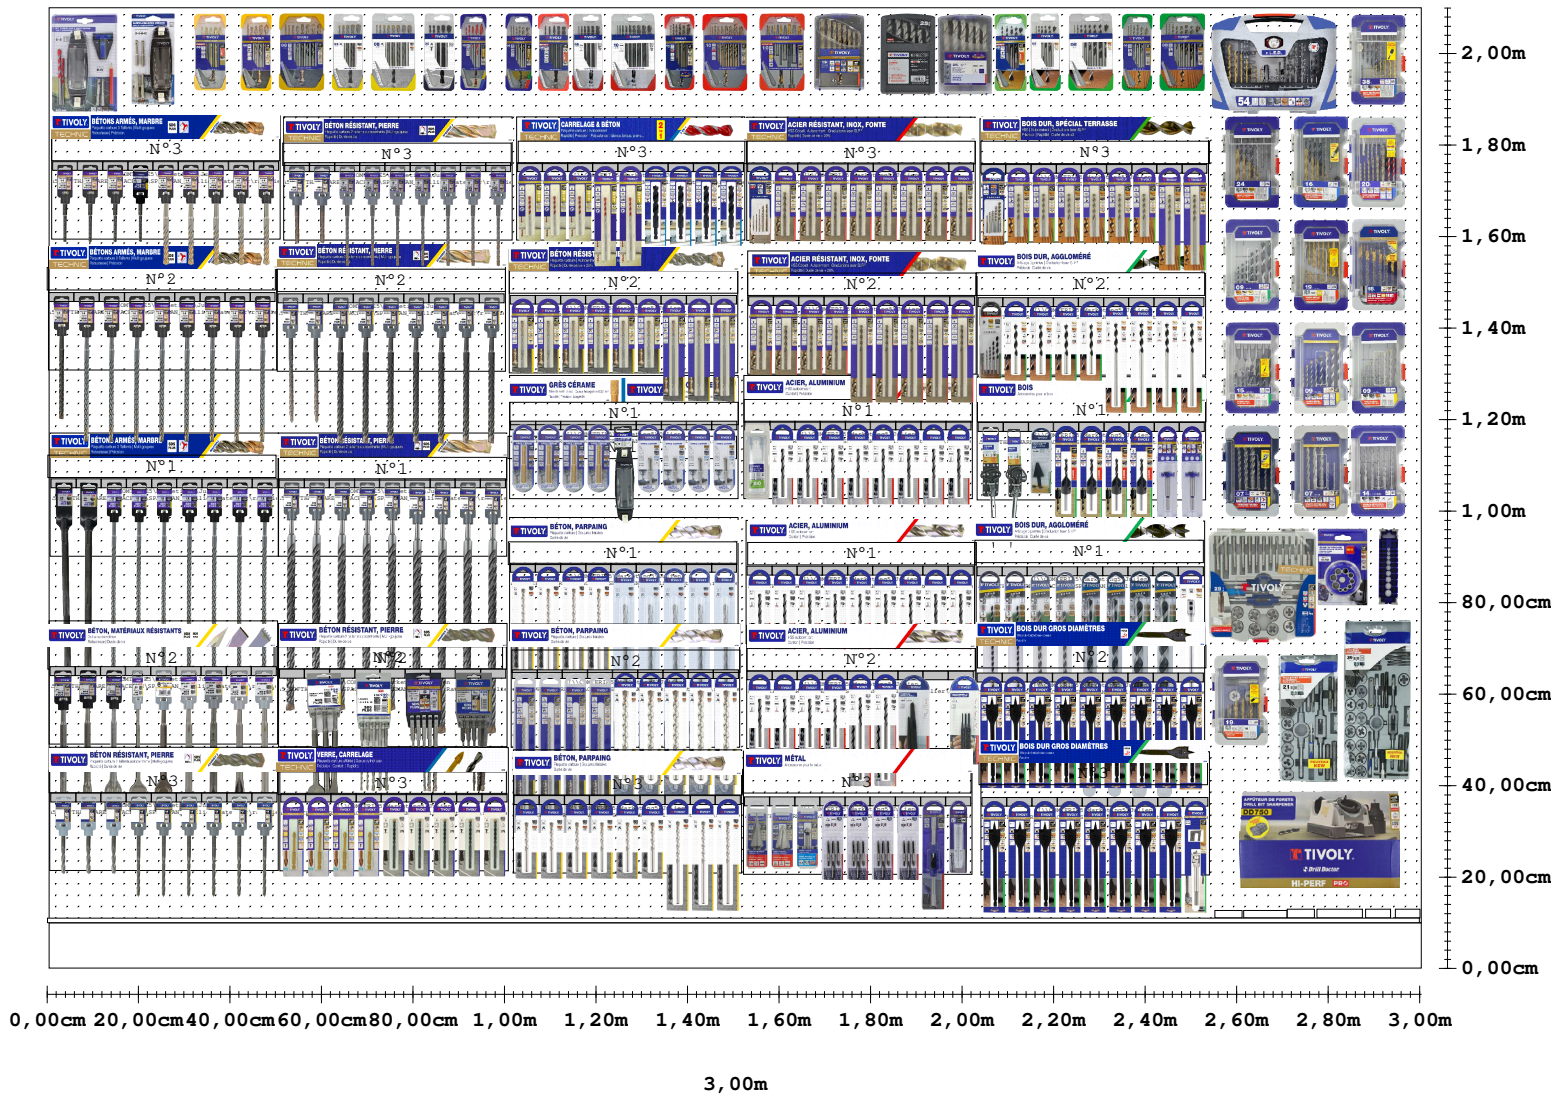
TIVOLY BÉTONS ARMÉS, MARBRE
TIVOLY BÉTON RÉSISTANT, PIERRE
TIVOLY CARRELAGE & BÉTON
TIVOLY ACIER RÉSISTANT, INOX, FONTE
TIVOLY BOIS DUR, SPÉCIAL TERRASSE

N°3 N°3 N°3 N°3 N°3

TIVOLY BÉTONS ARMÉS, MARBRE
TIVOLY BÉTON RÉSISTANT, PIERRE
TIVOLY BÉTON RÉSISTANT
TIVOLY ACIER RÉSISTANT, INOX, FONTE
TIVOLY BOIS DUR, AGGLOMÉRÉ

N°2 N°2 N°2 N°2 N°2

TIVOLY GRÈS CÉRAME
TIVOLY
TIVOLY ACIER, ALUMINIUM
TIVOLY BOIS

N°1 N°1 N°1

TIVOLY BÉTONS ARMÉS, MARBRE
TIVOLY BÉTON RÉSISTANT, PIERRE

N°1 N°1

TIVOLY BÉTON, PARPAING
TIVOLY ACIER, ALUMINIUM
TIVOLY BOIS DUR, AGGLOMÉRÉ

N°1 N°1 N°1

TIVOLY BÉTON, MATÉRIAUX RÉSISTANTS
TIVOLY BÉTON RÉSISTANT, PIERRE
TIVOLY BÉTON, PARPAING
TIVOLY ACIER, ALUMINIUM
TIVOLY BOIS DUR GROS DIAMÈTRES

N°2 N°2 N°2 N°2 N°2

TIVOLY BÉTON RÉSISTANT, PIERRE
TIVOLY VERRE, CARRELAGE
TIVOLY BÉTON, PARPAING
TIVOLY MÉTAL
TIVOLY BOIS DUR GROS DIAMÈTRES

N°3 N°3 N°3 N°3 N°3

54

TIVOLY

AFFÛTEUR DE FORETS
TIVOLY
Drill Doctor
HI-PERF PRO

2,00m
1,80m
1,60m
1,40m
1,20m
1,00m
80,00cm
60,00cm
40,00cm
20,00cm
0,00cm

0,00cm 20,00cm 40,00cm 60,00cm 80,00cm 1,00m 1,20m 1,40m 1,60m 1,80m 2,00m 2,20m 2,40m 2,60m 2,80m 3,00m

3,00m